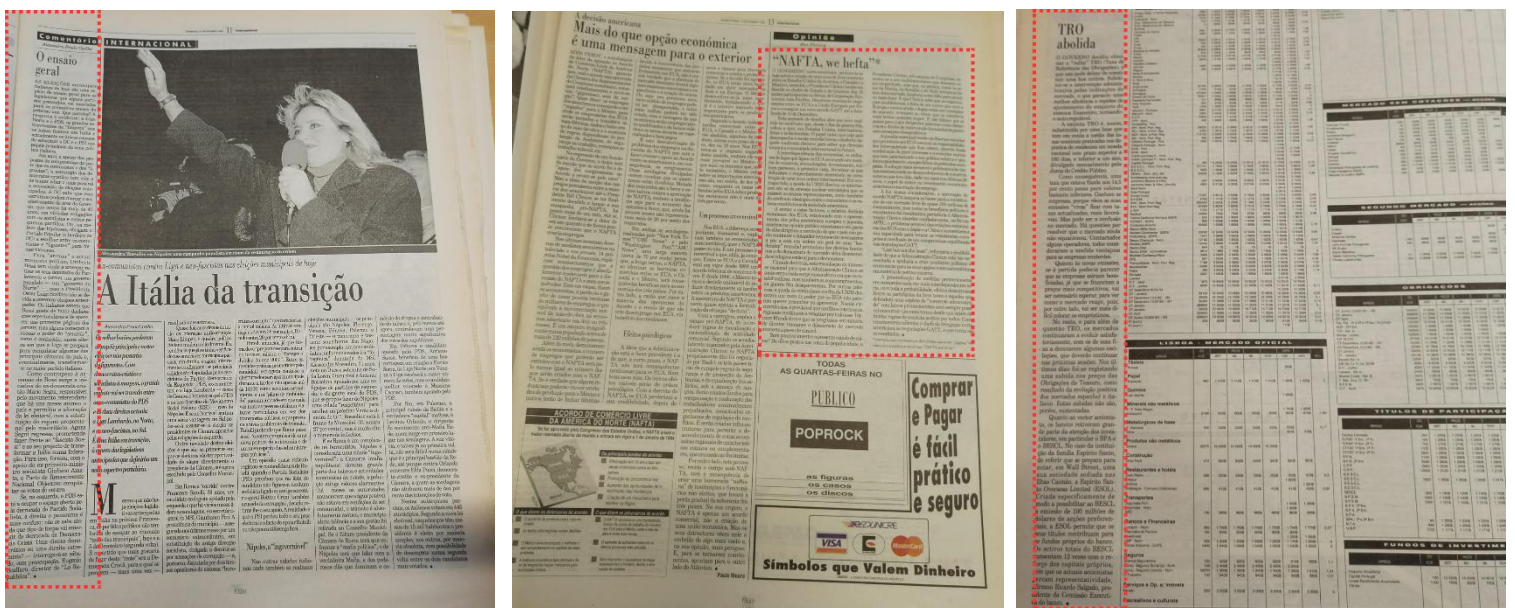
Comentário

INTERNACIONAL

O ensaio geral

A Itália da transição

A decisão americana

Mais do que opção económica é uma mensagem para o exterior

Opinião

"NAFTA, we hefta"

Um processo irreversível

Efeitos perversos

ACORDO DE COMÉRCIO LIVRE DA AMÉRICA DO NORTE (NAFTA)

TODAS AS QUARTAS-FEIRAS NO

PÚBLICO

POPROCK

as figuras os casos os discos

Comprar e Pagar é fácil prático e seguro

VISA

Símbolos que Valem Dinheiro

TRO abolida

MERCADO SEM COTAÇÕES

SEGUNDO MERCADO

OBRIGAÇÕES

LISBOA: MERCADO OFICIAL

TÍTULOS DE PARTICIPAÇÃO

FUNDOS DE INVESTIMENTO

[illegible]